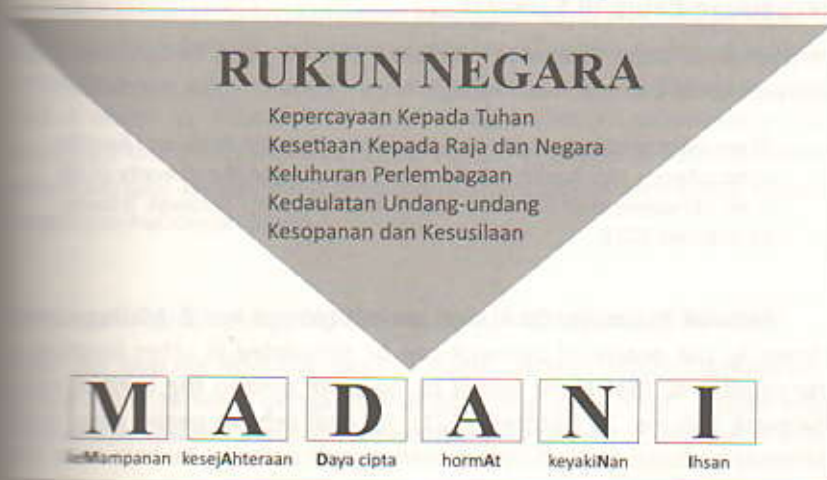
RUKUN NEGARA

Kepercayaan Kepada Tuhan
Kesetiaan Kepada Raja dan Negara
Keluhuran Perlembagaan
Kedaulatan Undang-undang
Kesopanan dan Kesusilaan

M A D A N I

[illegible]Mampanan kesejAhteraan Daya cipta hormAt keyakiNan Ihsan